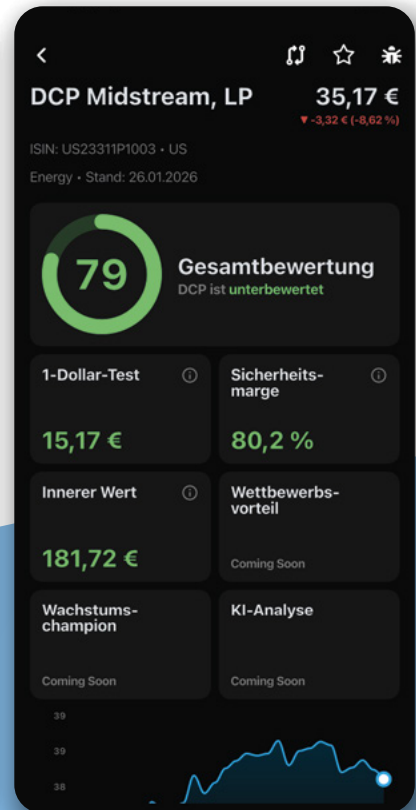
DCP Midstream, LP
35,17 €
▼ -3,32 € (-8,62 %)

ISIN: US23311P1003 • US

Energy • Stand: 26.01.2026

79

Gesamtbewertung

DCP ist unterbewertet

1-Dollar-Test

15,17 €

Sicherheitsmarge

80,2 %

Innerer Wert

181,72 €

Wettbewerbsvorteil

Coming Soon

Wachstumschampion

Coming Soon

KI-Analyse

Coming Soon

39

39

38